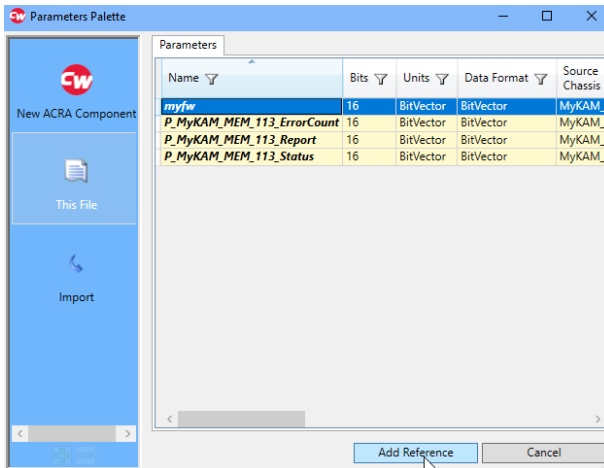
Parameters Palette

New ACRA Component

This File

Import

Parameters

| Name | Bits | Units | Data Format | Source Chassis |
|---|---|---|---|---|
| myfw | 16 | BitVector | BitVector | MyKAM_ |
| P_MyKAM_MEM_113_ErrorCount | 16 | BitVector | BitVector | MyKAM_ |
| P_MyKAM_MEM_113_Report | 16 | BitVector | BitVector | MyKAM_ |
| P_MyKAM_MEM_113_Status | 16 | BitVector | BitVector | MyKAM_ |

Add Reference

Cancel